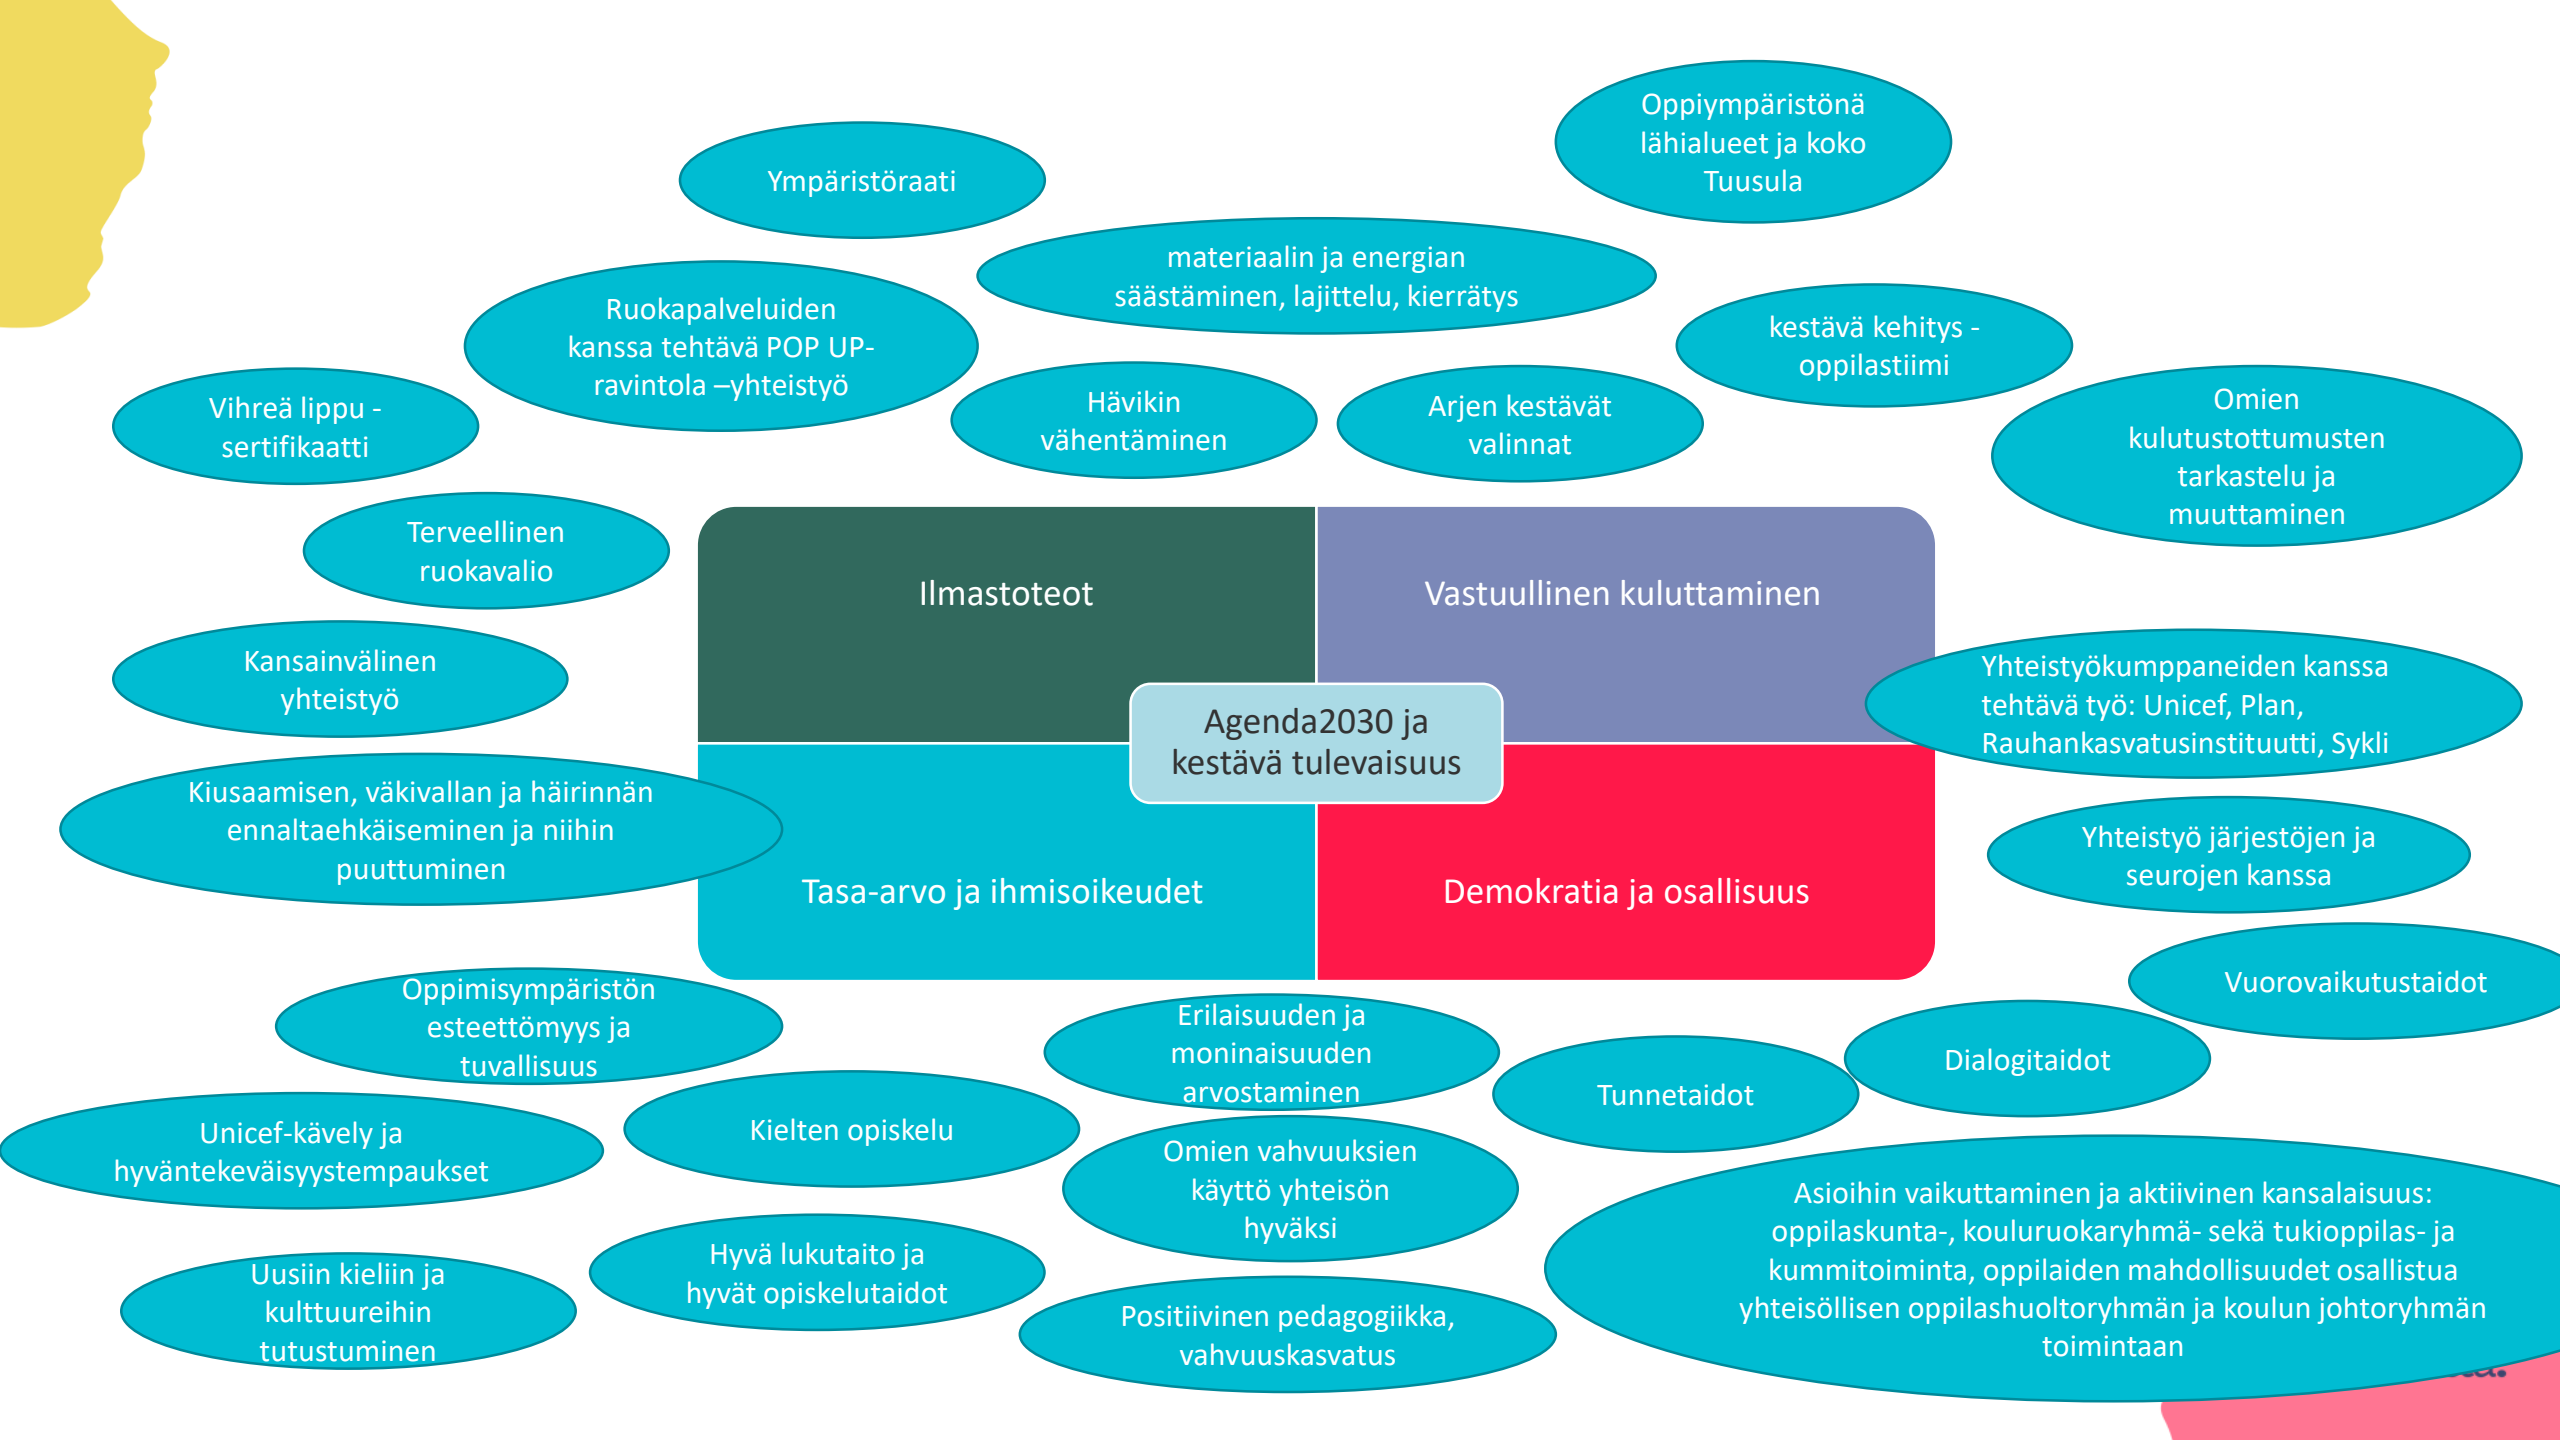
Oppiympäristönä lähialueet ja koko Tuusula

Ympäristöraati

materiaalin ja energian säästäminen, lajittelu, kierrätys

Ruokapalveluiden kanssa tehtävä POP UP-ravintola –yhteistyö

kestävä kehitys -oppilastiimi

Vihreä lippu -sertifikaatti

Hävikin vähentäminen

Arjen kestävät valinnat

Omien kulutustottumusten tarkastelu ja muuttaminen

Terveellinen ruokavalio

Ilmastoteot

Vastuullinen kuluttaminen

Kansainvälinen yhteistyö

Agenda2030 ja kestävä tulevaisuus

Yhteistyökumppaneiden kanssa tehtävä työ: Unicef, Plan, Rauhankasvatusinstituutti, Sykli

Kiusaamisen, väkivallan ja häirinnän ennaltaehkäiseminen ja niihin puuttuminen

Tasa-arvo ja ihmisoikeudet

Demokratia ja osallisuus

Yhteistyö järjestöjen ja seurojen kanssa

Vuorovaikutustaidot

Oppimisympäristön esteettömyys ja tuvallisuus

Erilaisuuden ja moninaisuuden arvostaminen

Dialogitaidot

Tunnetaidot

Unicef-kävely ja hyväntekeväisyystempaukset

Kielten opiskelu

Omien vahvuuksien käyttö yhteisön hyväksi

Asioihin vaikuttaminen ja aktiivinen kansalaisuus: oppilaskunta-, kouluruokaryhmä- sekä tukioppilas- ja kummitoiminta, oppilaiden mahdollisuudet osallistua yhteisöllisen oppilashuoltoryhmän ja koulun johtoryhmän toimintaan

Hyvä lukutaito ja hyvät opiskelutaidot

Uusiin kieliin ja kulttuureihin tutustuminen

Positiivinen pedagogiikka, vahvuuskasvatus